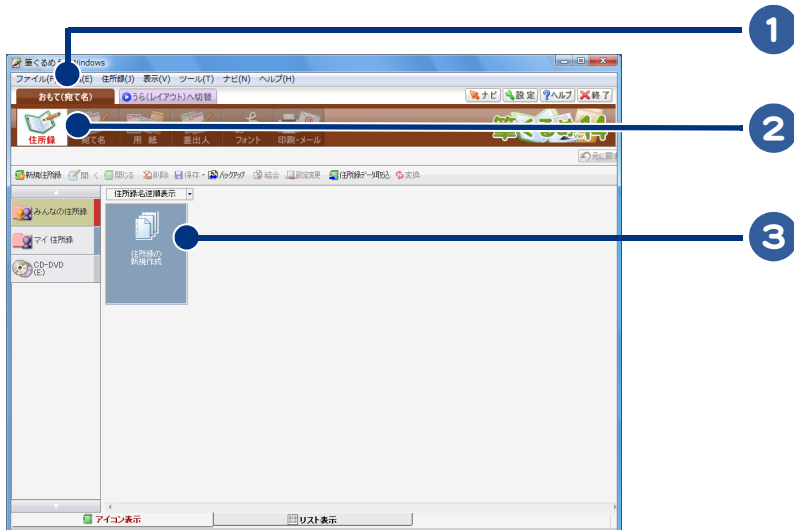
1
2
3

筆ぐるめ for Windows
ファイル(F) 編集(E) 住所録(J) 表示(V) ツール(T) ナビ(N) ヘルプ(H)
おもて(宛て名)
うら(レイアウト)へ切替
ナビ 設定 ヘルプ 終了
住所録 宛て名 用紙 差出人 フォント 印刷・メール
元に戻す
新規住所録 開く 閉じる 削除 保存 バックアップ 結合 設定変更 住所録データ取込 変換
住所録名逆順表示
みんなの住所録
マイ 住所録
CD-DVD (E:)
住所録の新規作成
アイコン表示
リスト表示